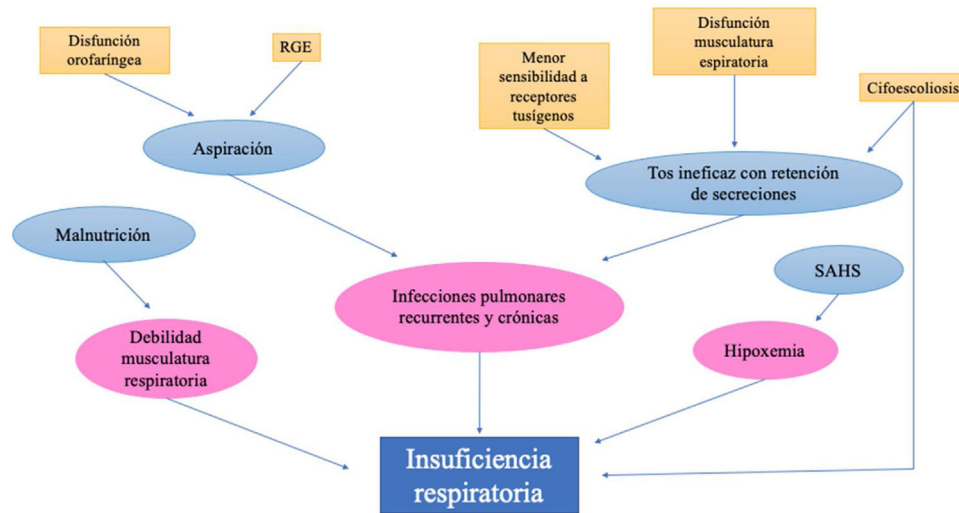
Disfunción orofaríngea

RGE

Menor sensibilidad a receptores tusígenos

Disfunción musculatura espiratoria

Cifoescoliosis

Aspiración

Tos ineficaz con retención de secreciones

Malnutrición

SAHS

Infecciones pulmonares recurrentes y crónicas

Debilidad musculatura respiratoria

Hipoxemia

Insuficiencia respiratoria